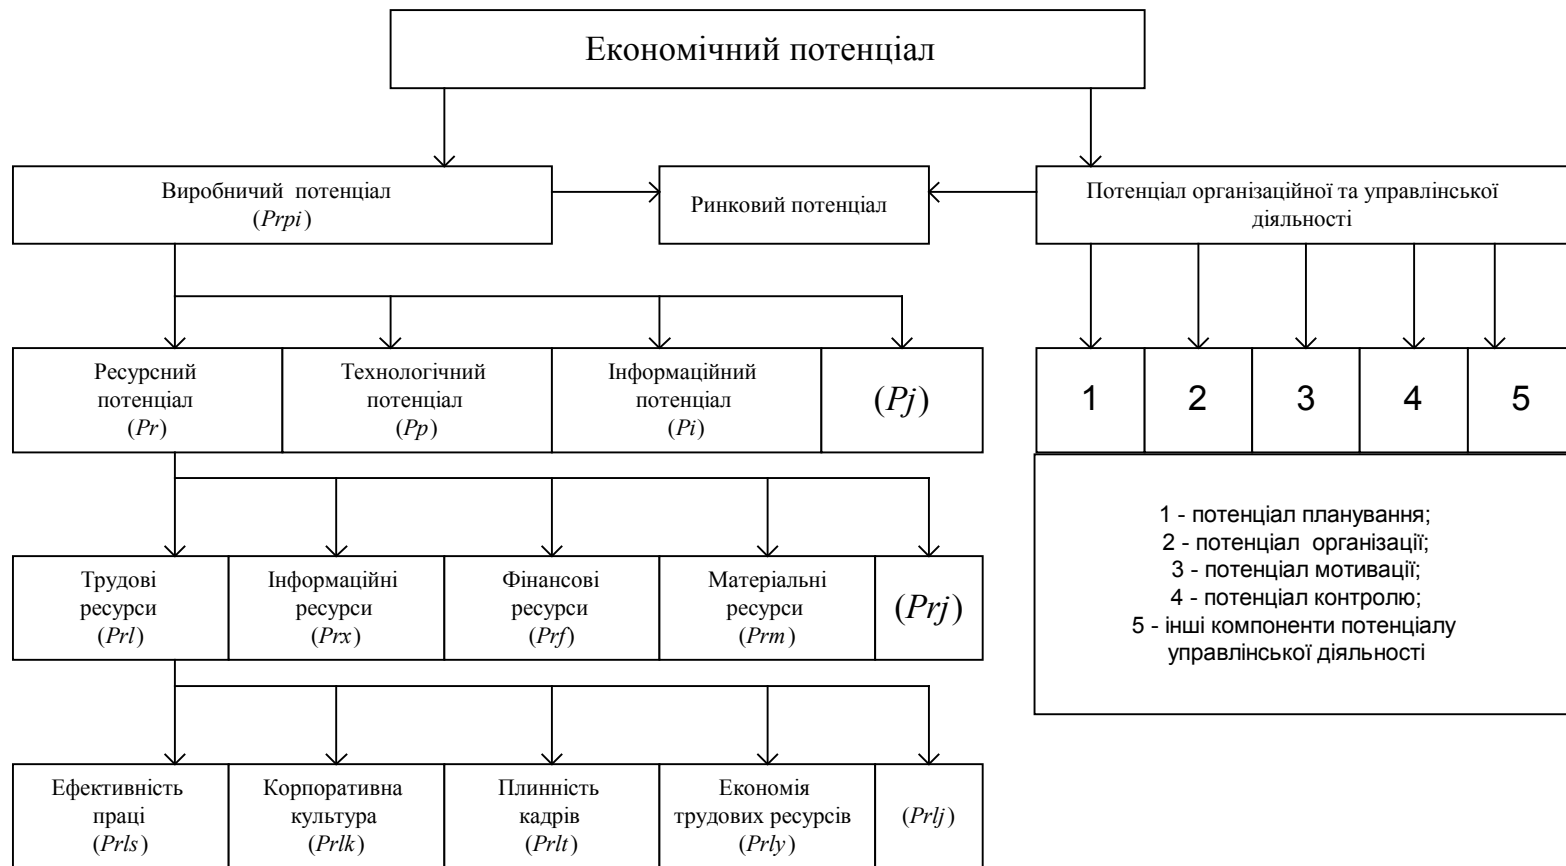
Економічний потенціал

Виробничий потенціал ($Prpi$)

Ринковий потенціал

Потенціал організаційної та управлінської діяльності

Ресурсний потенціал ($Pr$)

Технологічний потенціал ($Pp$)

Інформаційний потенціал ($Pi$)

($Pj$)

| 1 | 2 | 3 | 4 | 5 |
|---|---|---|---|---|

1 - потенціал планування;
2 - потенціал організації;
3 - потенціал мотивації;
4 - потенціал контролю;
5 - інші компоненти потенціалу управлінської діяльності

Трудові ресурси ($Prl$)

Інформаційні ресурси ($Prx$)

Фінансові ресурси ($Prf$)

Матеріальні ресурси ($Prm$)

($Prj$)

Ефективність праці ($Prls$)

Корпоративна культура ($Prlk$)

Плинність кадрів ($Prlt$)

Економія трудових ресурсів ($Prly$)

($Prlj$)